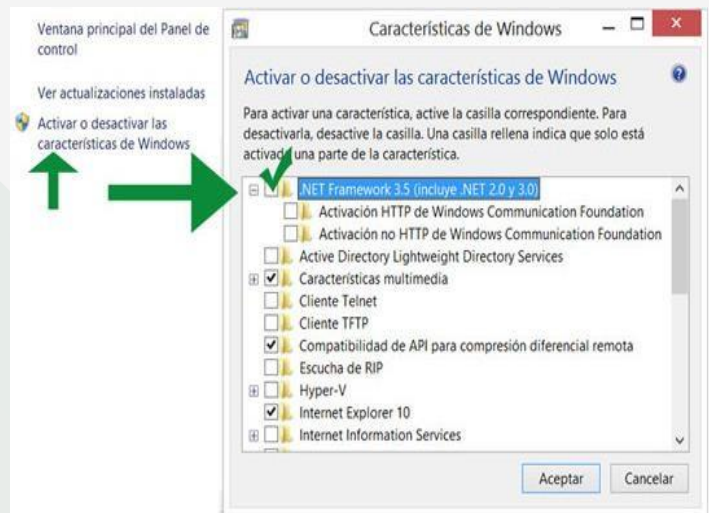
Ventana principal del Panel de control

Ver actualizaciones instaladas

Activar o desactivar las características de Windows

Características de Windows

Activar o desactivar las características de Windows

Para activar una característica, active la casilla correspondiente. Para desactivarla, desactive la casilla. Una casilla rellena indica que solo está activada una parte de la característica.

.NET Framework 3.5 (incluye .NET 2.0 y 3.0)
Activación HTTP de Windows Communication Foundation
Activación no HTTP de Windows Communication Foundation
Active Directory Lightweight Directory Services
Características multimedia
Cliente Telnet
Cliente TFTP
Compatibilidad de API para compresión diferencial remota
Escucha de RIP
Hyper-V
Internet Explorer 10
Internet Information Services

Aceptar
Cancelar